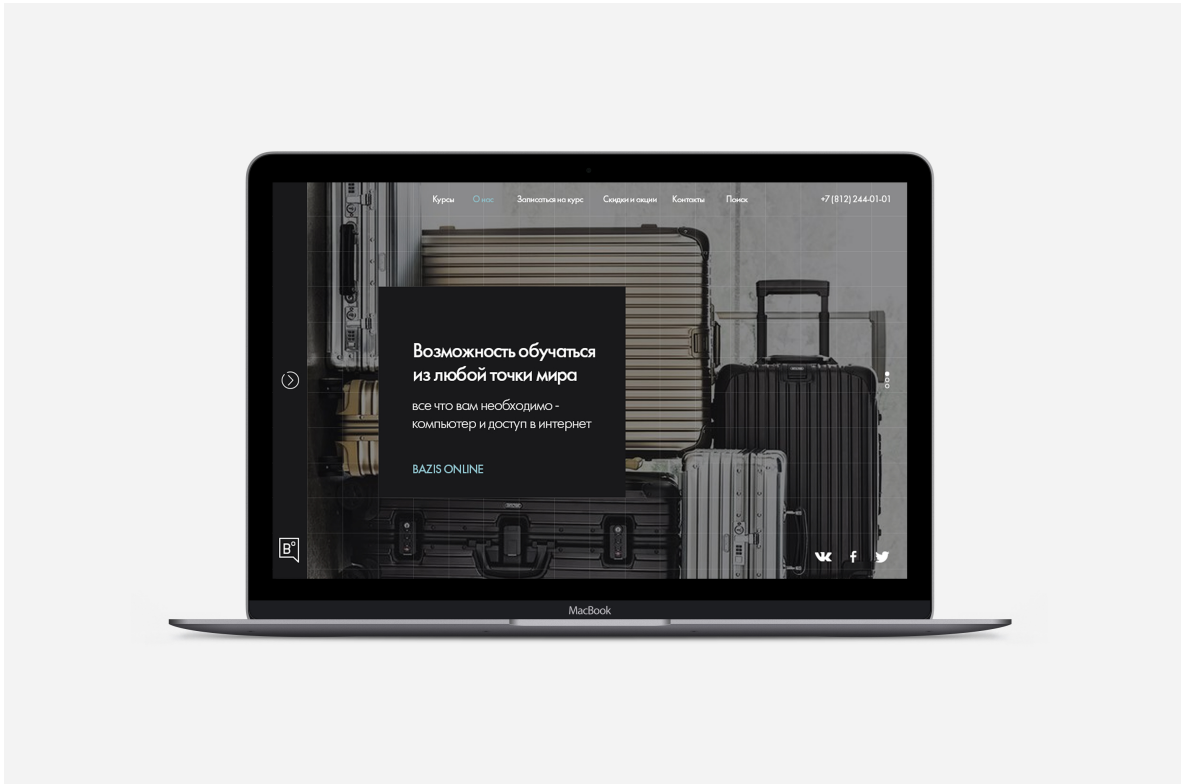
Курсы О нас Записаться на курс Скидки и акции Контакты Поиск +7 (812) 244-01-01

Возможность обучаться из любой точки мира

все что вам необходимо - компьютер и доступ в интернет

BAZIS ONLINE

B°

MacBook